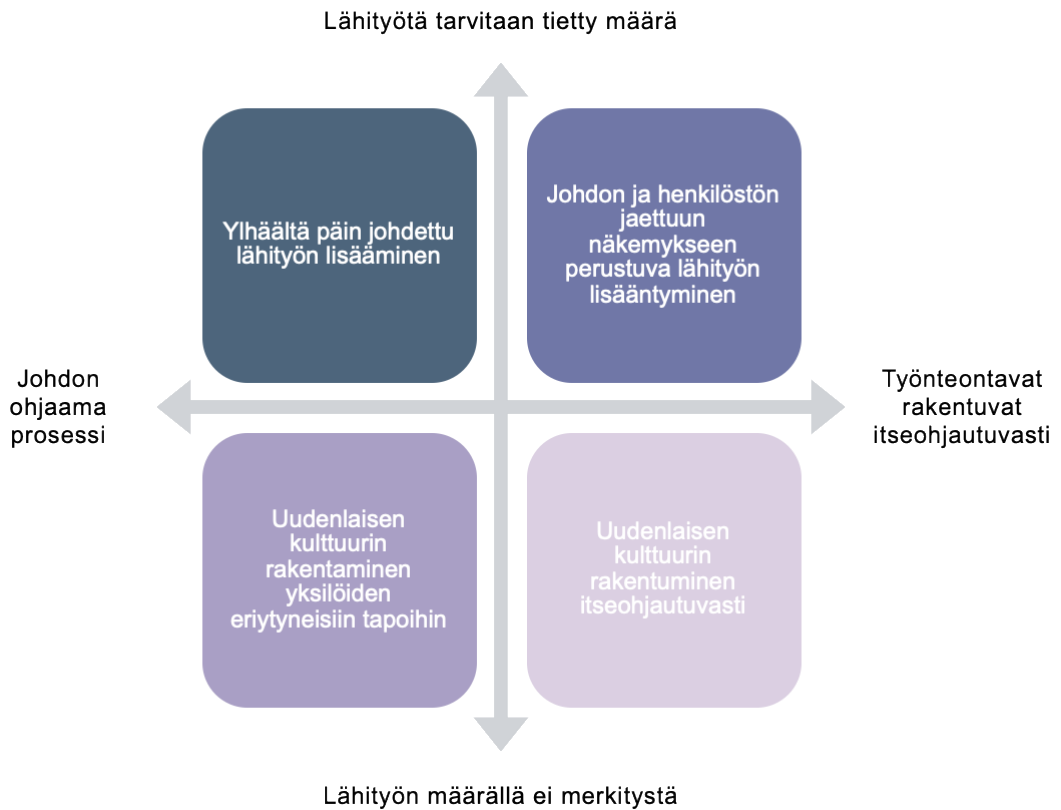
Lähityötä tarvitaan tietty määrä

Ylhäältä päin johdettu lähityön lisääminen

Johdon ja henkilöstön jaettuun näkemykseen perustuva lähityön lisääntyminen

Johdon ohjaama prosessi

Työnteontavat rakentuvat itseohjautuvasti

Uudenlaisen kulttuurin rakentaminen yksilöiden eriytyneisiin tapoihin

Uudenlaisen kulttuurin rakentuminen itseohjautuvasti

Lähityön määrällä ei merkitystä